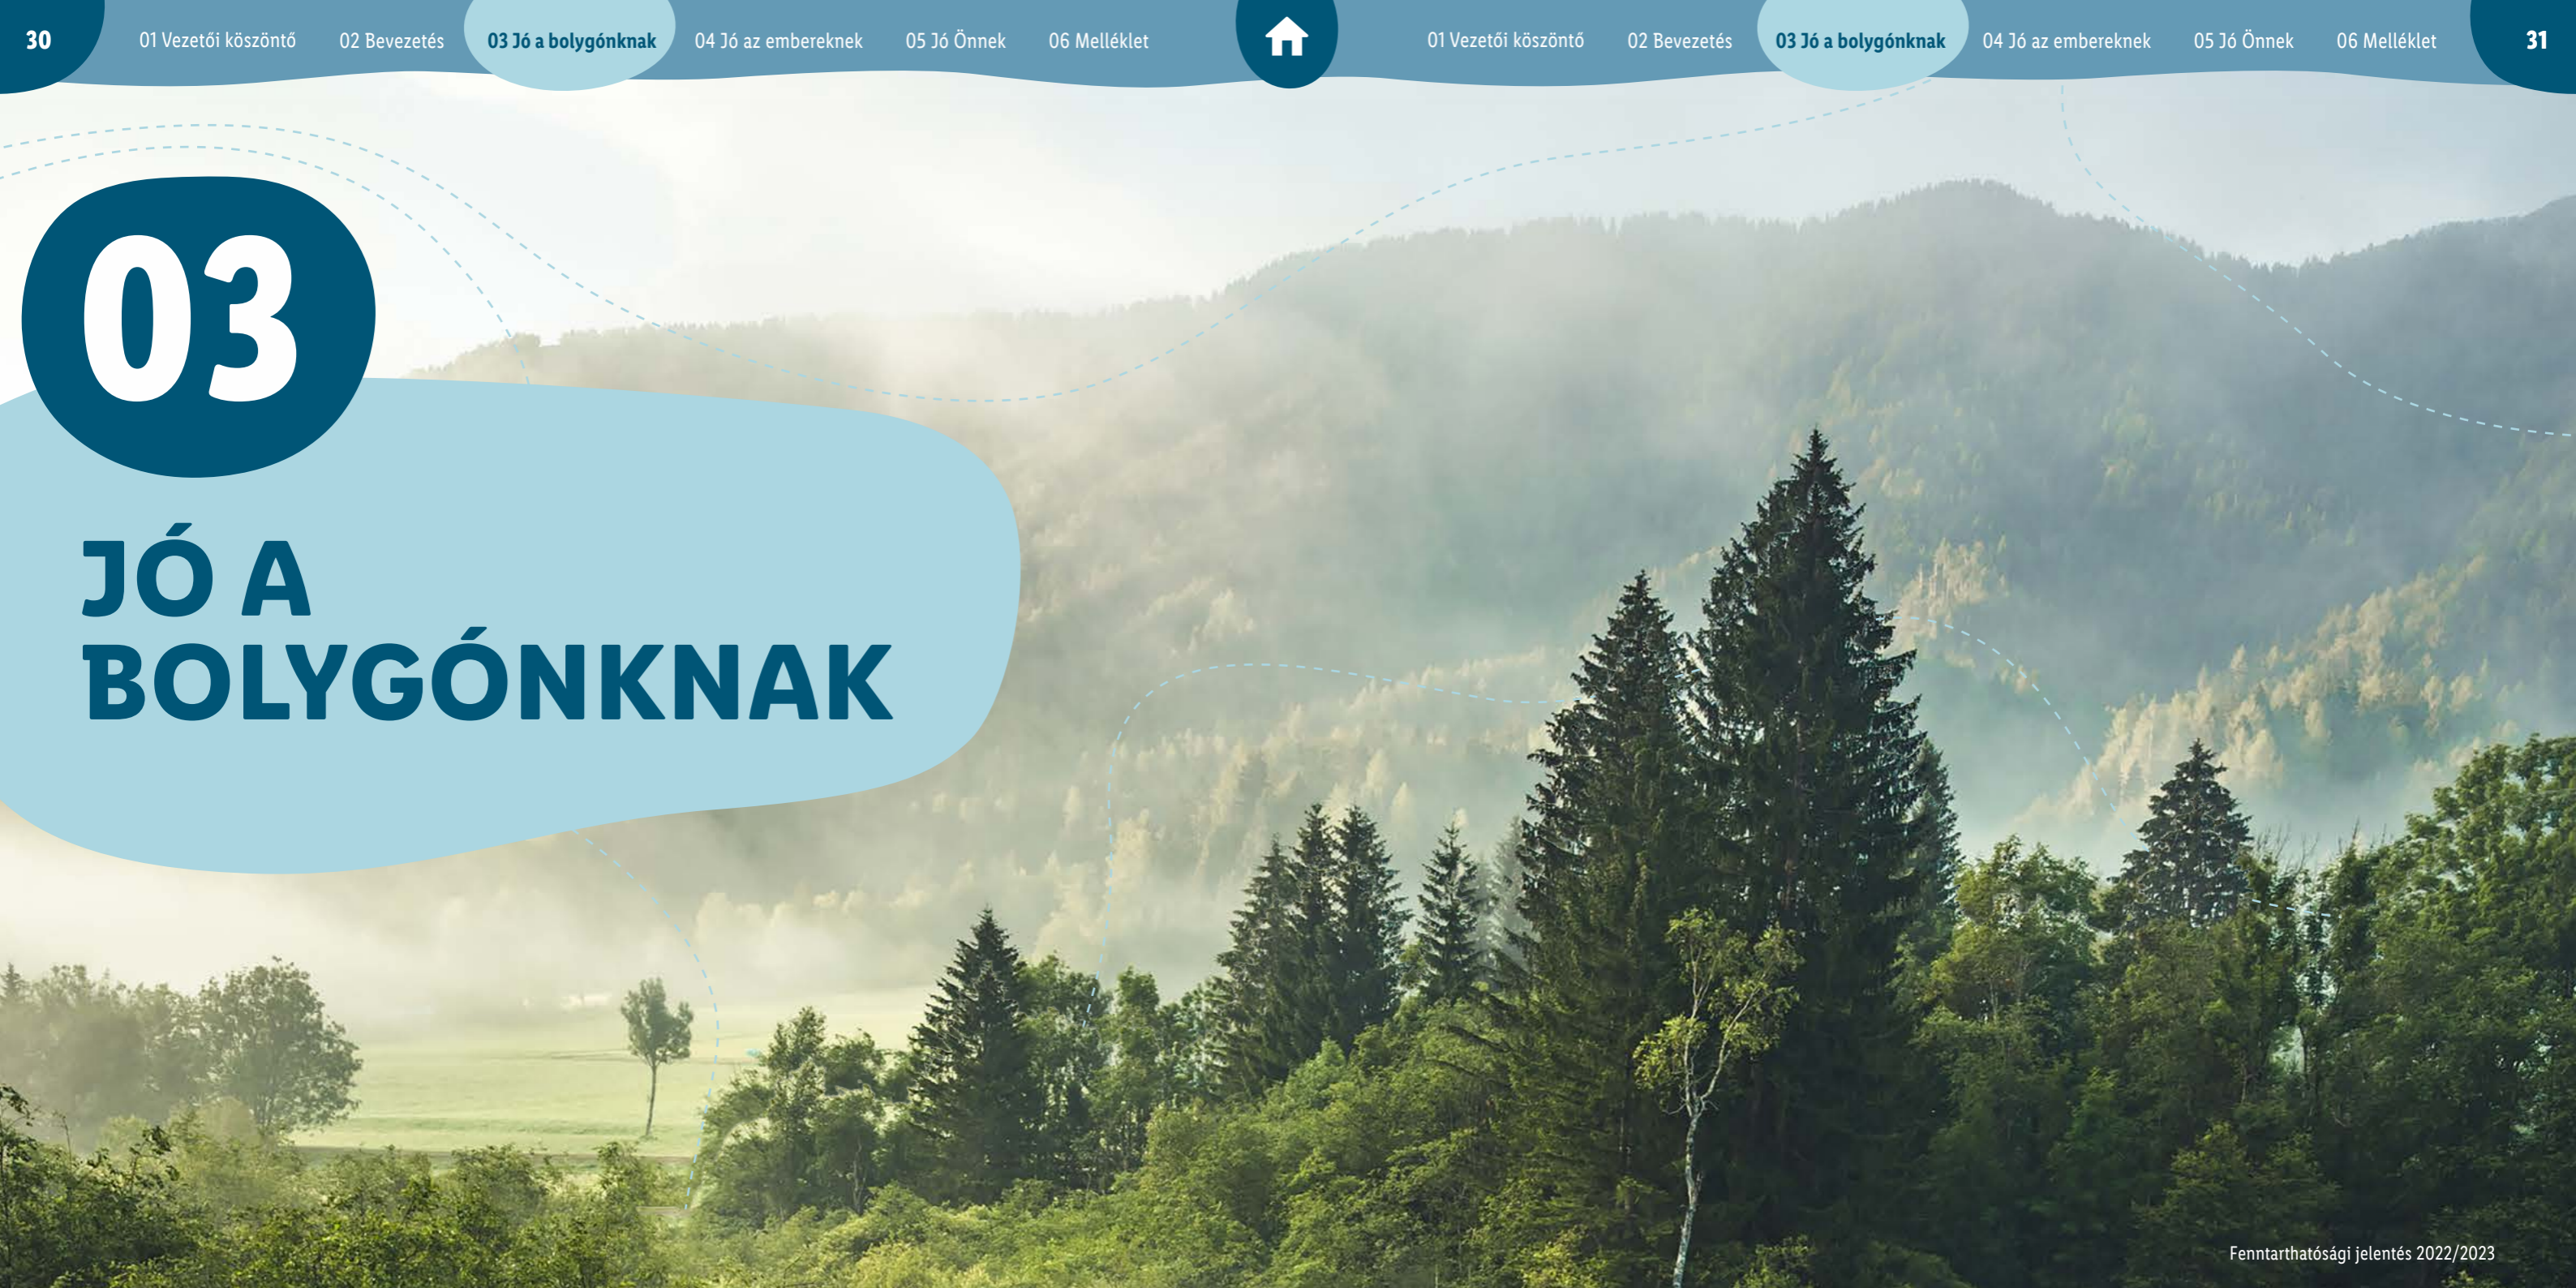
30 01 Vezetői köszöntő 02 Bevezetés 03 Jó a bolygónknak 04 Jó az embereknek 05 Jó Önnek 06 Melléklet

01 Vezetői köszöntő 02 Bevezetés 03 Jó a bolygónknak 04 Jó az embereknek 05 Jó Önnek 06 Melléklet 31

03

JÓ A BOLYGÓNKNAK

Fenntarthatósági jelentés 2022/2023